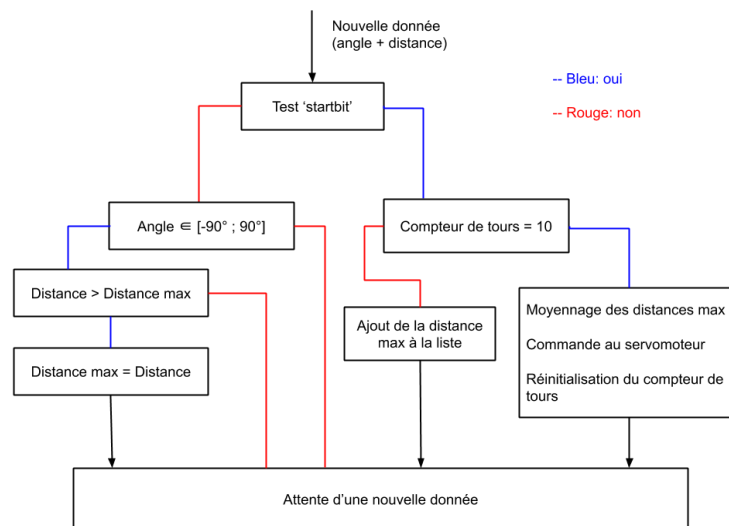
Nouvelle donnée
(angle + distance)

-- Bleu: oui

-- Rouge: non

Test ‘startbit’

Angle ∈ [-90° ; 90°]

Compteur de tours = 10

Distance > Distance max

Distance max = Distance

Ajout de la distance max à la liste

Moyennage des distances max

Commande au servomoteur

Réinitialisation du compteur de tours

Attente d’une nouvelle donnée